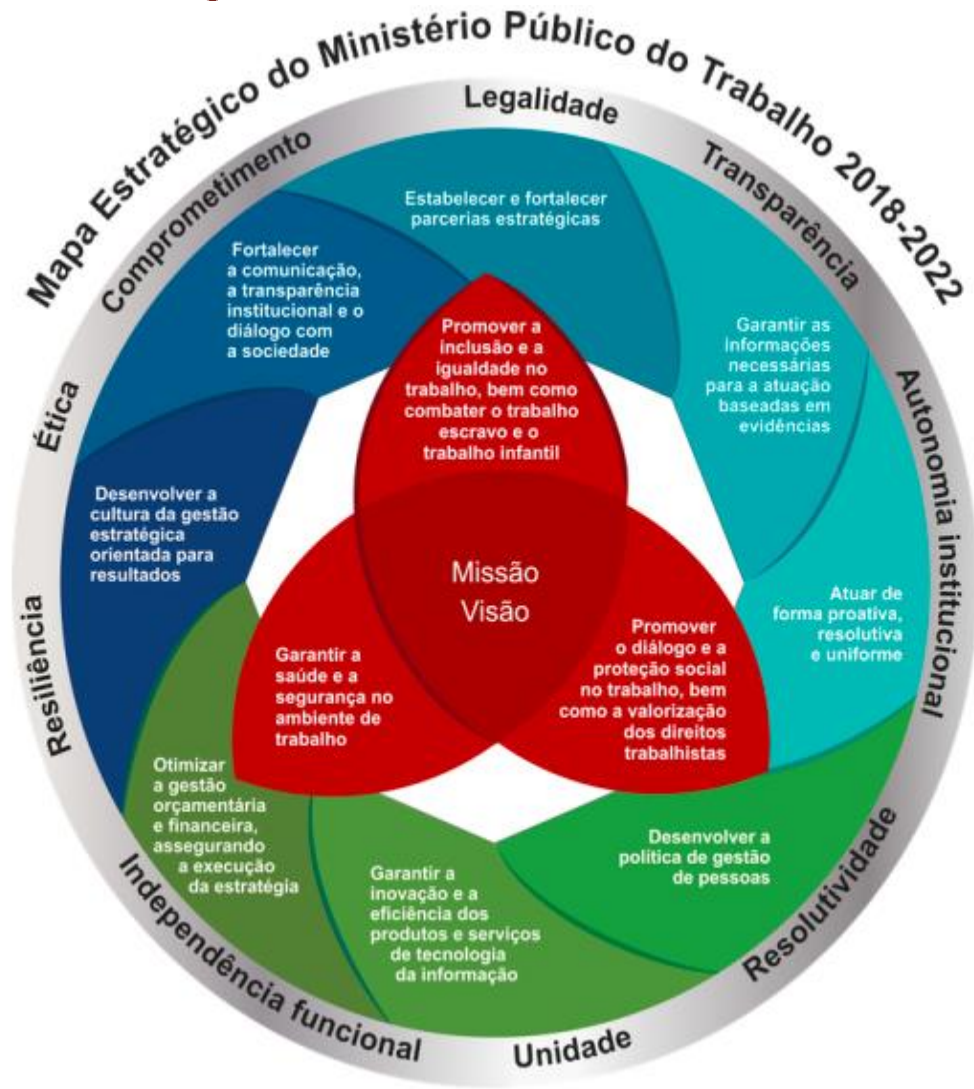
Mapa Estratégico do Ministério Público do Trabalho 2018-2022

Legalidade

Transparência

Autonomia institucional

Resolutividade

Unidade

Independência funcional

Resiliência

Ética

Comprometimento

Estabelecer e fortalecer parcerias estratégicas

Garantir as informações necessárias para a atuação baseadas em evidências

Atuar de forma proativa, resolutiva e uniforme

Desenvolver a política de gestão de pessoas

Garantir a inovação e a eficiência dos produtos e serviços de tecnologia da informação

Otimizar a gestão orçamentária e financeira, assegurando a execução da estratégia

Desenvolver a cultura da gestão estratégica orientada para resultados

Fortalecer a comunicação, a transparência institucional e o diálogo com a sociedade

Promover a inclusão e a igualdade no trabalho, bem como combater o trabalho escravo e o trabalho infantil

Garantir a saúde e a segurança no ambiente de trabalho

Promover o diálogo e a proteção social no trabalho, bem como a valorização dos direitos trabalhistas

Missão
Visão